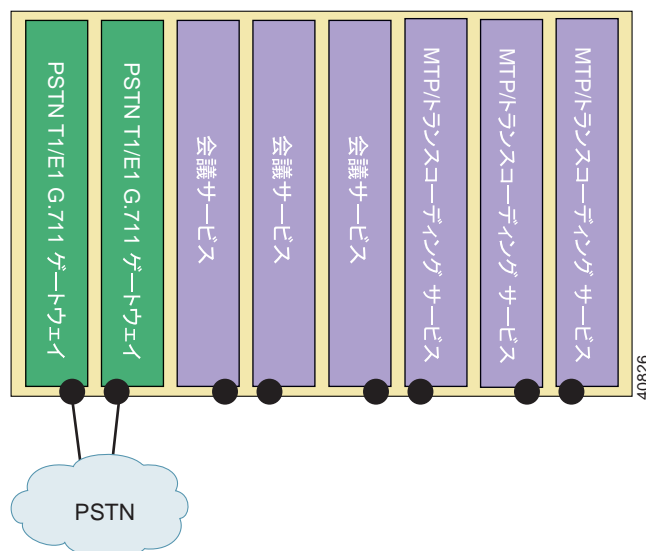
PSTN T1/E1 G.711 ゲートウェイ

PSTN T1/E1 G.711 ゲートウェイ

会議サービス

会議サービス

会議サービス

MTP/トランスコーディング サービス

MTP/トランスコーディング サービス

MTP/トランスコーディング サービス

PSTN

40826